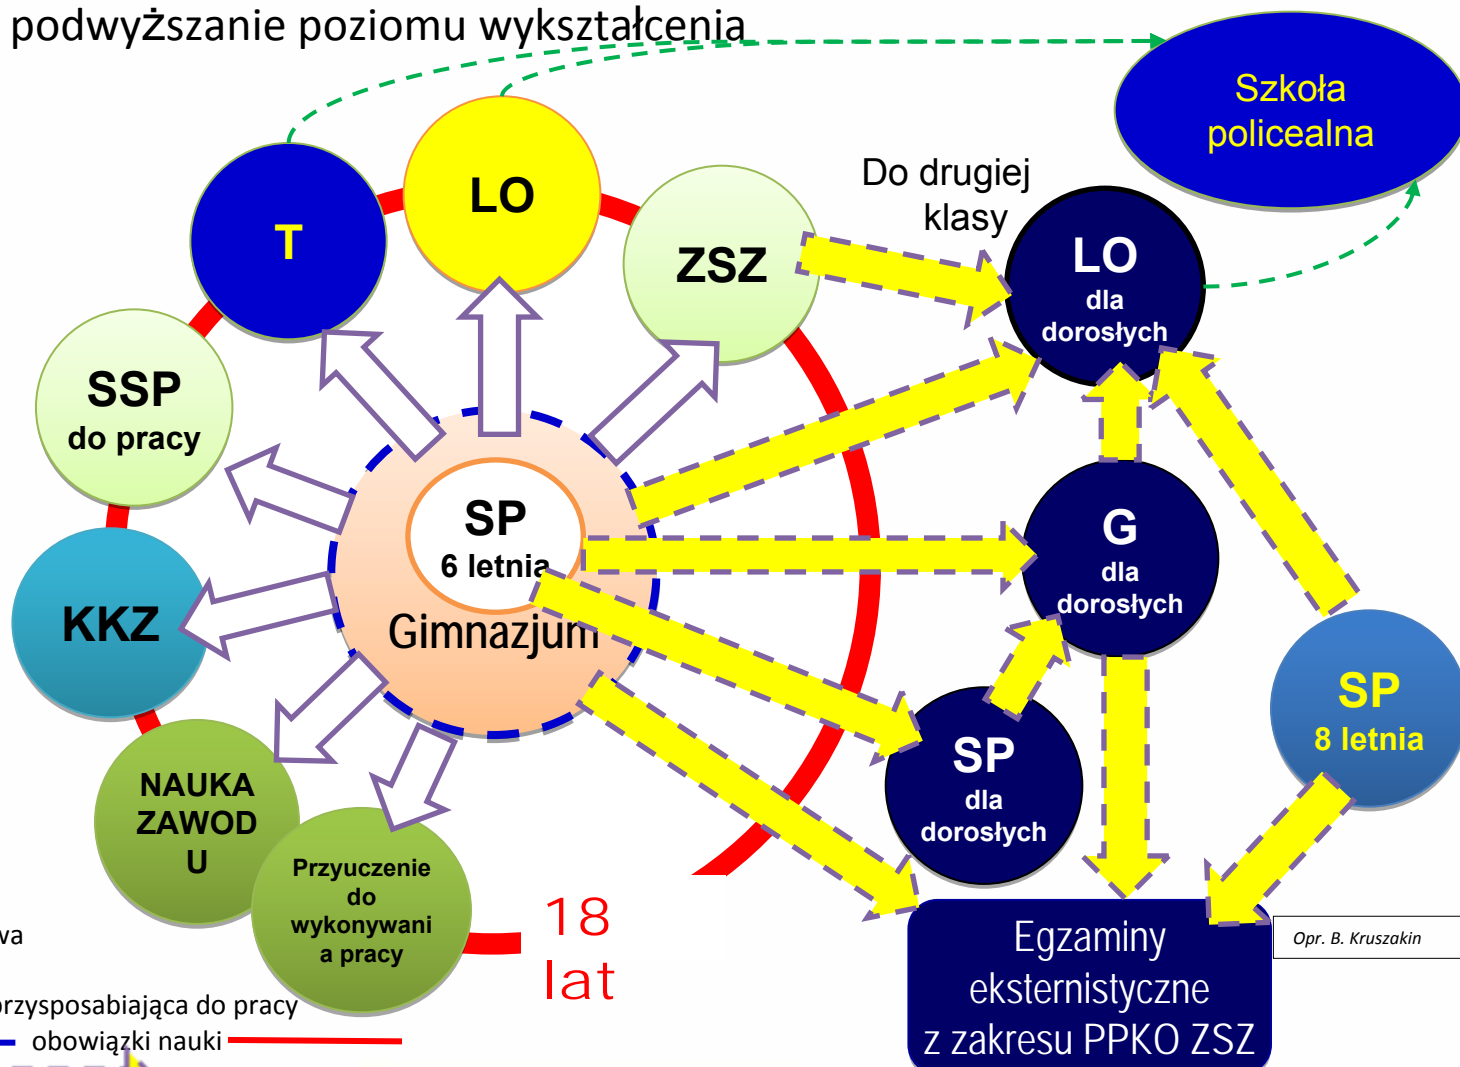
podwyższanie poziomu wykształcenia

Szkoła policealna

Do drugiej klasy

LO

T

ZSZ

LO dla dorosłych

SSP do pracy

SP 6 letnia

Gimnazjum

G dla dorosłych

KKZ

NAUKA ZAWODU

Przyuczenie do wykonywania pracy

SP dla dorosłych

SP 8 letnia

18 lat

Egzaminy eksternistyczne z zakresu PPKO ZSZ

Opr. B. Kruszakin

va

przysposabiająca do pracy

obowiązki nauki